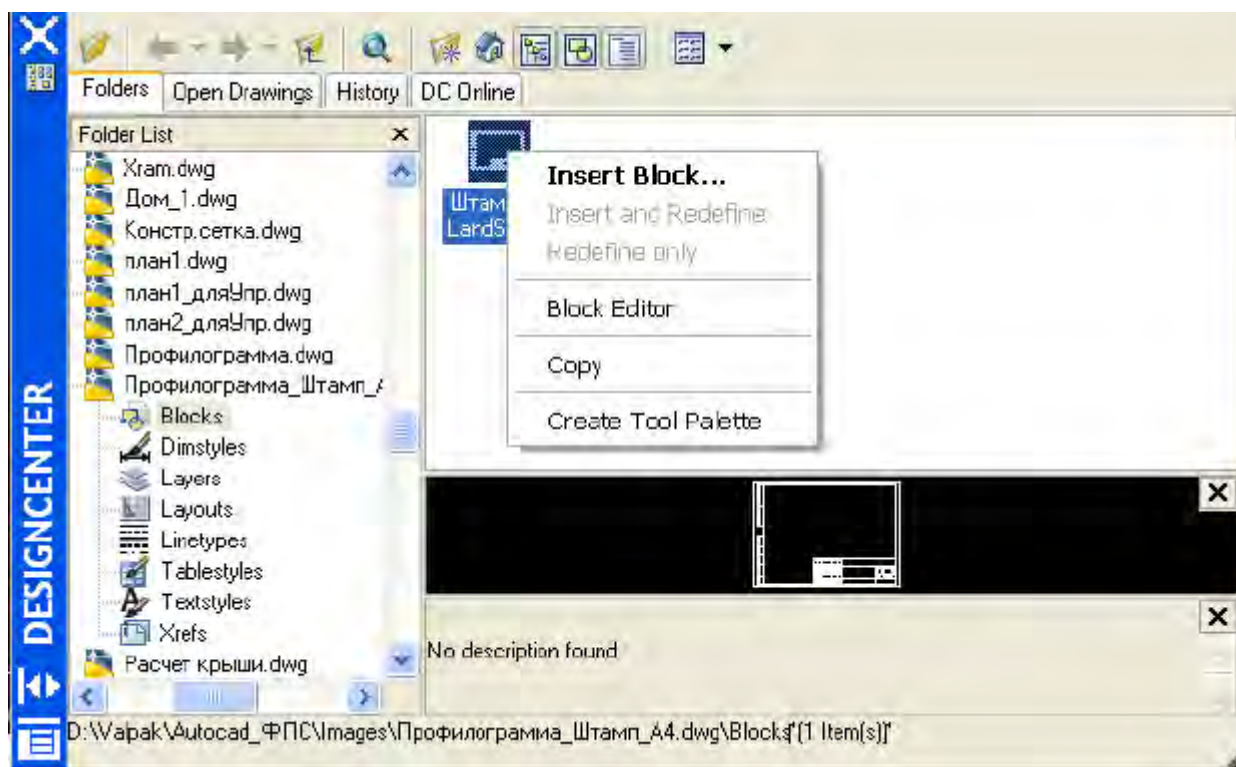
DESIGNCENTER

Folders | Open Drawings | History | DC Online

Folder List ×

Xram.dwg
Дом_1.dwg
Констр.сетка.dwg
план1.dwg
план1_дляУпр.dwg
план2_дляУпр.dwg
Профилограмма.dwg
Профилограмма_Штамп_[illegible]
Blocks
Dimstyles
Layers
Layouts
Linetypes
Tablestyles
Textstyles
Xrefs
Расчет крыши.dwg

Штам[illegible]
LandS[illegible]

Insert Block...
Insert and Redefine
Redefine only
Block Editor
Copy
Create Tool Palette

×

×
No description found

D:\Valpak\Autocad_ФПС\Images\Профилограмма_Штамп_А4.dwg\Blocks"(1 Item(s))"